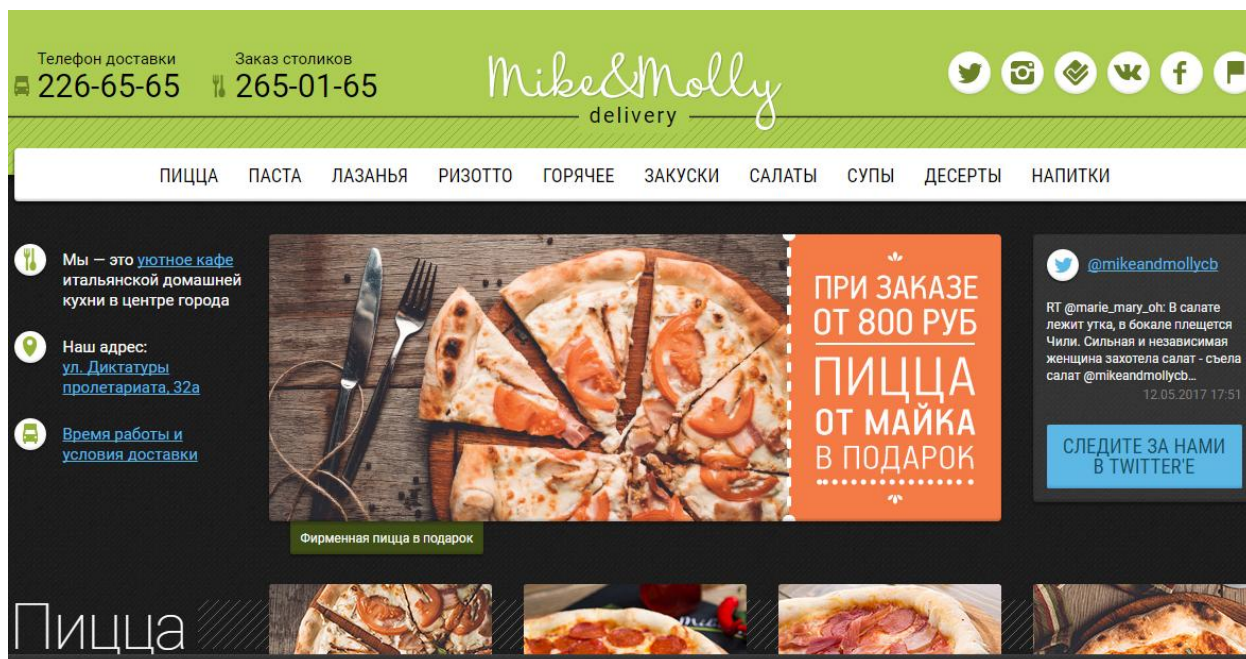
Телефон доставки
226-65-65

Заказ столиков
265-01-65

Mike&Molly
delivery

ПИЦЦА ПАСТА ЛАЗАНЬЯ РИЗОТТО ГОРЯЧЕЕ ЗАКУСКИ САЛАТЫ СУПЫ ДЕСЕРТЫ НАПИТКИ

Мы — это уютное кафе итальянской домашней кухни в центре города

Наш адрес: ул. Диктатуры пролетариата, 32а

Время работы и условия доставки

ПРИ ЗАКАЗЕ ОТ 800 РУБ
ПИЦЦА ОТ МАЙКА В ПОДАРОК

Фирменная пицца в подарок

@mikeandmollycb

RT @marie_mary_oh: В салате лежит утка, в бокале плещется Чили. Сильная и независимая женщина захотела салат - съела салат @mikeandmollycb...
12.05.2017 17:51

СЛЕДИТЕ ЗА НАМИ В TWITTER'E

Пицца